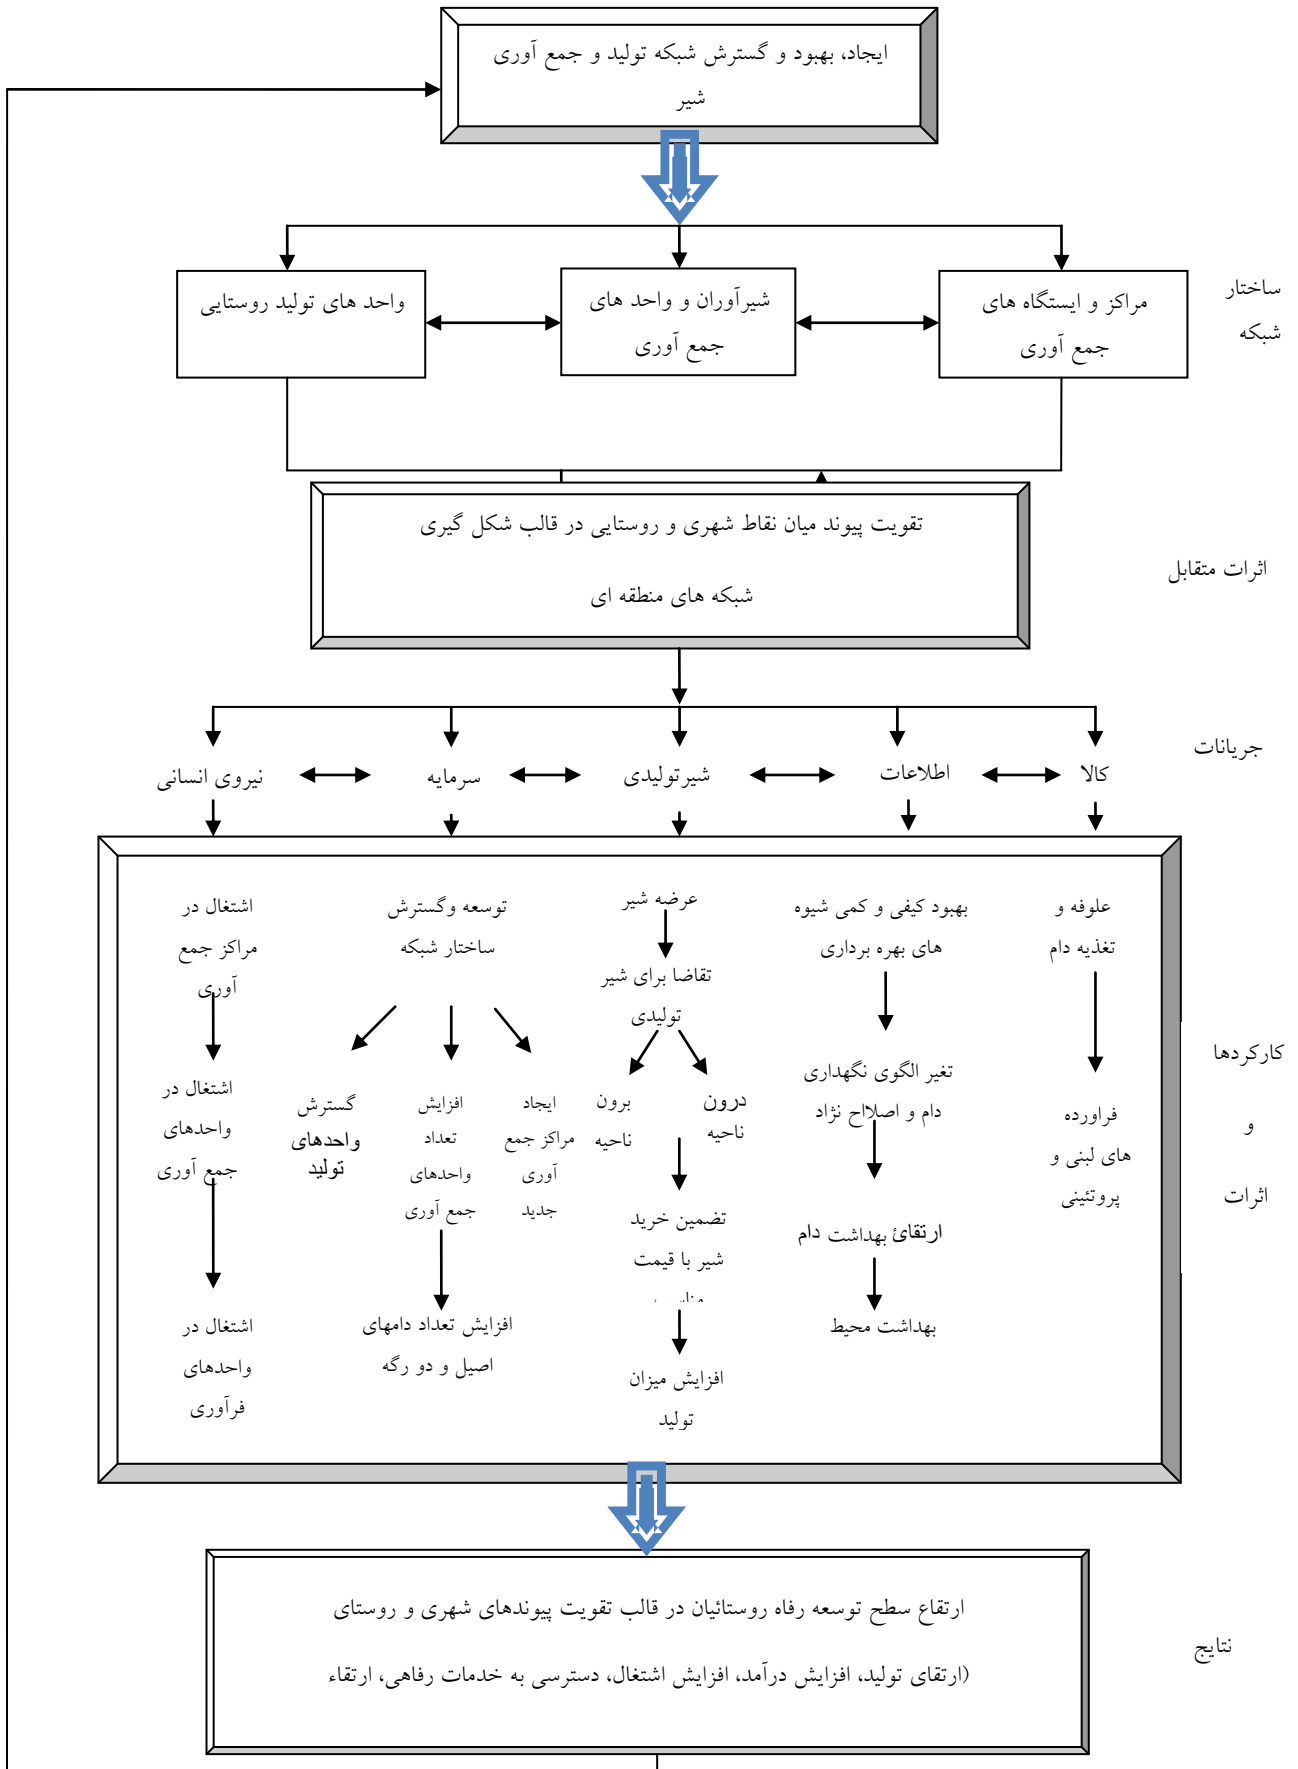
ایجاد، بهبود و گسترش شبکه تولید و جمع آوری شیر

ساختار شبکه

مراکز و ایستگاه های جمع آوری

شیرآوران و واحد های جمع آوری

واحد های تولید روستایی

اثرات متقابل

تقویت پیوند میان نقاط شهری و روستایی در قالب شکل گیری شبکه های منطقه ای

جریانات

کالا

اطلاعات

شیرتولیدی

سرمایه

نیروی انسانی

کارکردها و اثرات

علوفه و تغذیه دام

فراورده های لبنی و پروتئینی

بهبود کیفی و کمی شیوه های بهره برداری

تغیر الگوی نگهداری دام و اصلاح نژاد

ارتقائ بهداشت دام

بهداشت محیط

عرضه شیر

تقاضا برای شیر تولیدی

برون ناحیه

درون ناحیه

تضمین خرید شیر با قیمت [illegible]

افزایش میزان تولید

توسعه وگسترش ساختار شبکه

ایجاد مراکز جمع آوری جدید

افزایش تعداد واحدهای جمع آوری

گسترش واحدهای تولید

افزایش تعداد دامهای اصیل و دو رگه

اشتغال در مراکز جمع آوری

اشتغال در واحدهای جمع آوری

اشتغال در واحدهای فرآوری

نتایج

ارتقاع سطح توسعه رفاه روستائیان در قالب تقویت پیوندهای شهری و روستای

(ارتقای تولید، افزایش درآمد، افزایش اشتغال، دسترسی به خدمات رفاهی، ارتقاء